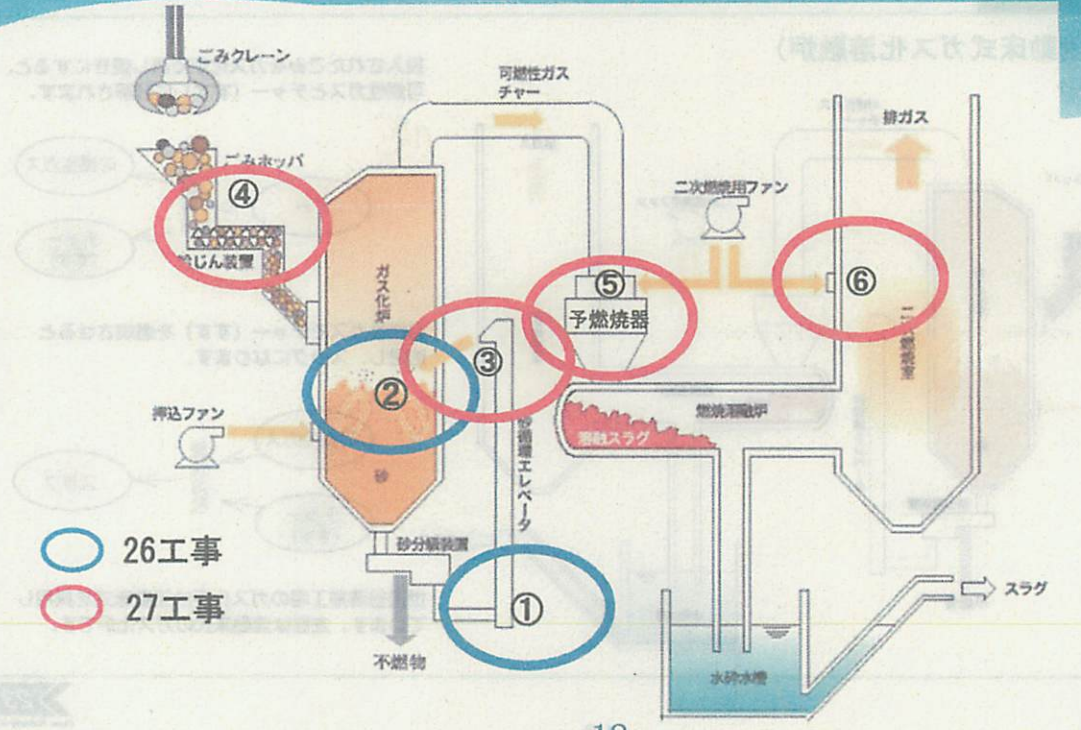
ごみクレーン

可燃性ガス
チャー

排ガス

ごみホッパ

④

給じん装置

ガス化炉

二次燃焼用ファン

⑤
予燃焼器

⑥

二次燃焼室

③

②

押込ファン

燃焼溶融炉

溶融スラグ

砂

砂循環エレベータ

26工事

27工事

砂分級装置

①

スラグ

不燃物

水砕水槽